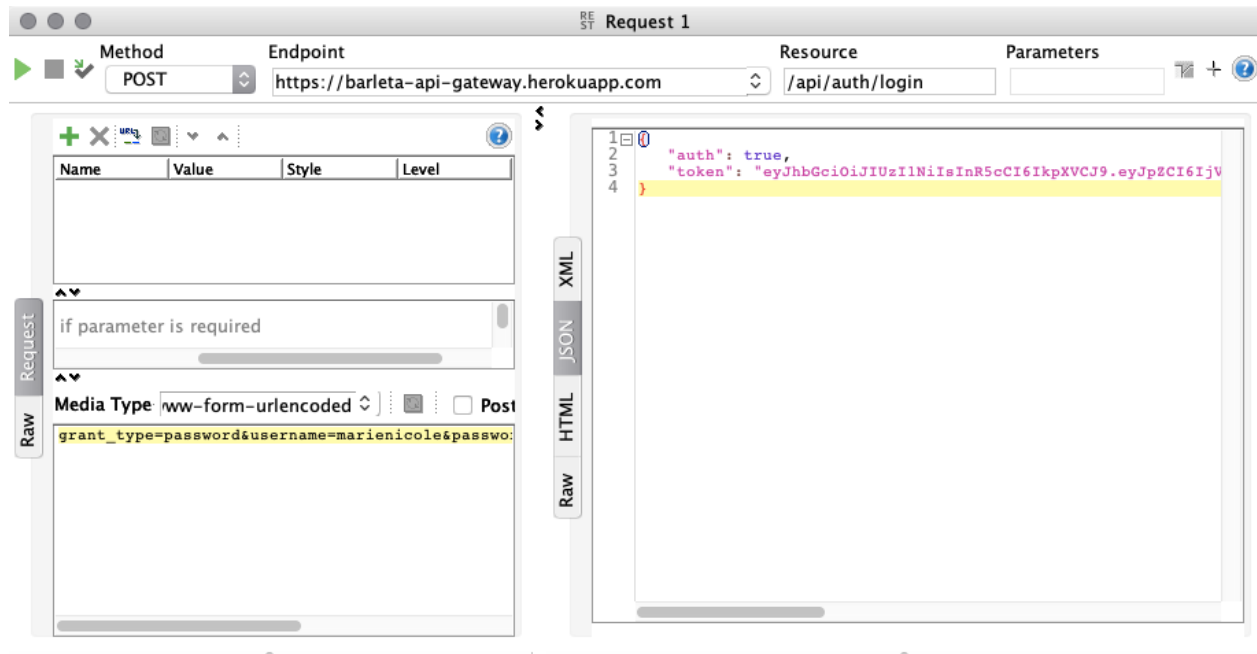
RE ST Request 1

Method
POST
Endpoint
https://barleta-api-gateway.herokuapp.com
Resource
/api/auth/login
Parameters

| Name | Value | Style | Level |
|---|---|---|---|

if parameter is required

Request
Raw

Media Type ww-form-urlencoded
Post

grant_type=password&username=marienicole&passwo

XML
JSON
HTML
Raw

1 {
2 "auth": true,
3 "token": "eyJhbGciOiJIUzI1NiIsInR5cCI6IkpXVCJ9.eyJpZCI6IjV
4 }